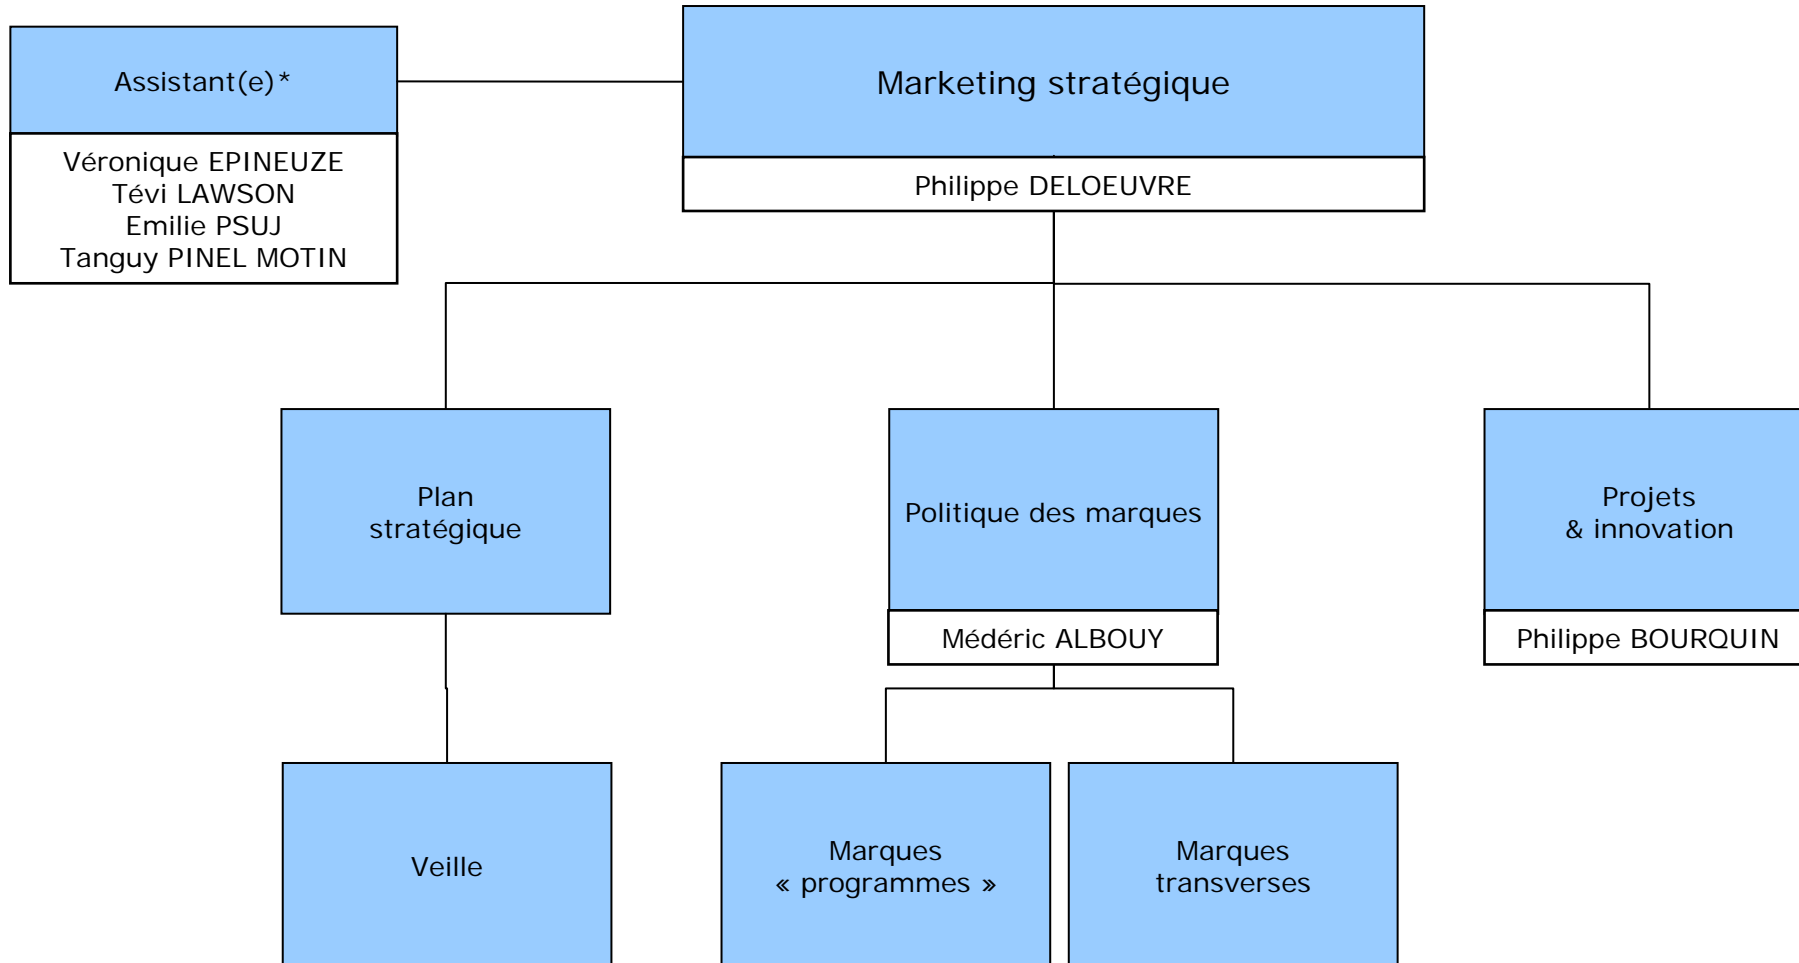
Assistant(e)*

Véronique EPINEUZE
Tévi LAWSON
Emilie PSUJ
Tanguy PINEL MOTIN

Marketing stratégique

Philippe DELOEUVRE

Plan stratégique

Politique des marques

Médéric ALBOUY

Projets & innovation

Philippe BOURQUIN

Veille

Marques « programmes »

Marques transverses